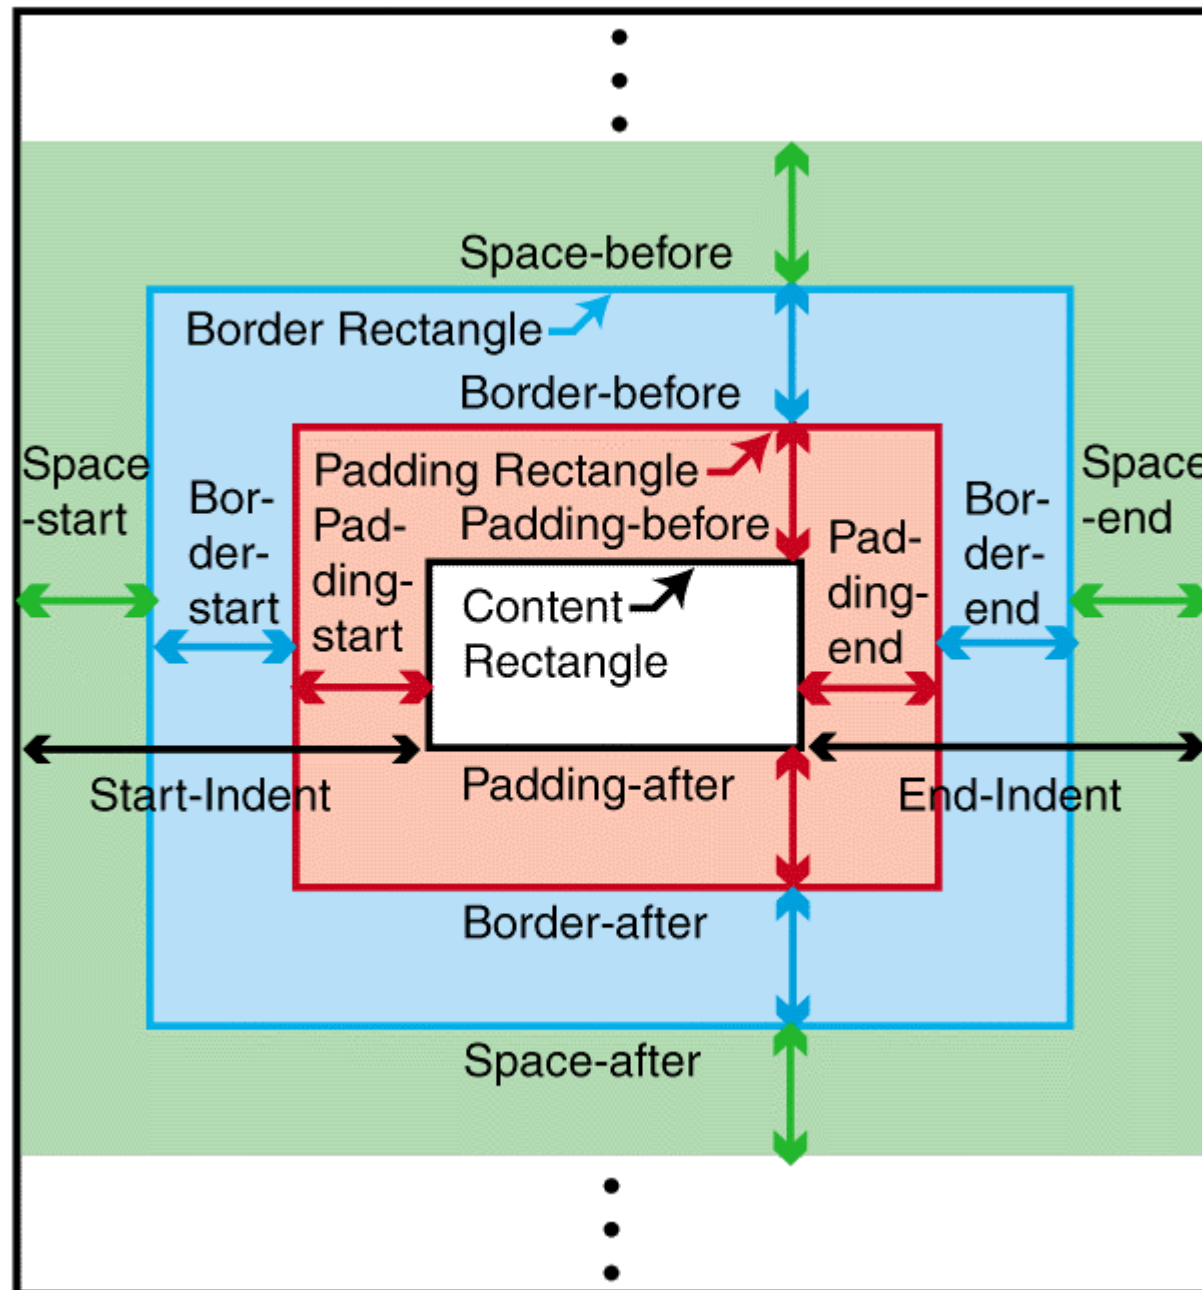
Space-before

Border Rectangle

Border-before

Space -start

Bor- der- start

Padding Rectangle

Pad- ding- start

Padding-before

Pad- ding- end

Bor- der- end

Space -end

Content Rectangle

Start-Indent

Padding-after

End-Indent

Border-after

Space-after